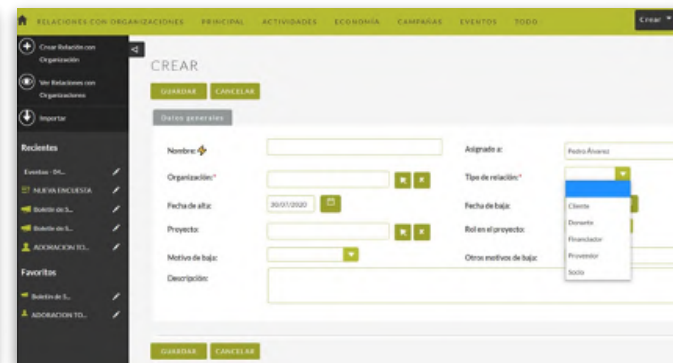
RELACIONES CON ORGANIZACIONES PRINCIPAL ACTIVIDADES ECONOMÍA CAMPAÑAS EVENTOS TODO

Crear

Crear Relación con Organización

Ver Relaciones con Organizaciones

Importar

Recientes

Eventos - 04...

NUEVA ENCUESTA

Boletín de S...

Boletín de S...

ADORACION TO...

Favoritos

Boletín de S...

ADORACION TO...

CREAR

GUARDAR CANCELAR

Datos generales

Nombre:

Organización:*

Fecha de alta: 30/07/2020

Proyecto:

Motivo de baja:

Descripción:

Asignado a: Pedro Álvarez

Tipo de relación:*

Fecha de baja:

Rol en el proyecto:

Otros motivos de baja:

Cliente

Donante

Financiador

Proveedor

Socio

GUARDAR CANCELAR